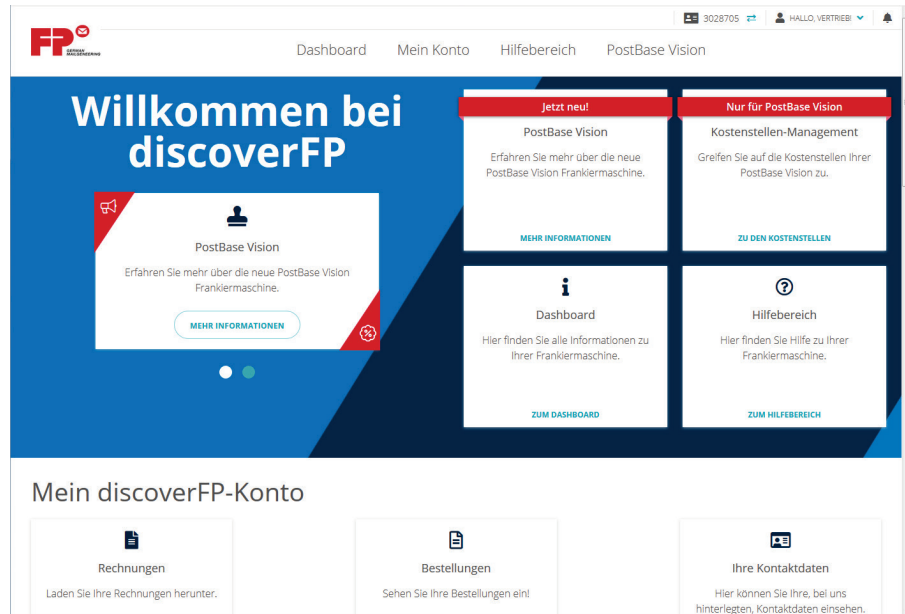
3028705 HALLO, VERTRIEB!

FP GERMAN MAILSENDERING

Dashboard Mein Konto Hilfebereich PostBase Vision

Willkommen bei discoverFP

PostBase Vision

Erfahren Sie mehr über die neue PostBase Vision Frankiermaschine.

MEHR INFORMATIONEN

Jetzt neu!

PostBase Vision

Erfahren Sie mehr über die neue PostBase Vision Frankiermaschine.

MEHR INFORMATIONEN

Nur für PostBase Vision

Kostenstellen-Management

Greifen Sie auf die Kostenstellen Ihrer PostBase Vision zu.

ZU DEN KOSTENSTELLEN

Dashboard

Hier finden Sie alle Informationen zu Ihrer Frankiermaschine.

ZUM DASHBOARD

Hilfebereich

Hier finden Sie Hilfe zu Ihrer Frankiermaschine.

ZUM HILFEBEREICH

Mein discoverFP-Konto

Rechnungen

Laden Sie Ihre Rechnungen herunter.

Bestellungen

Sehen Sie Ihre Bestellungen ein!

Ihre Kontaktdaten

Hier können Sie Ihre, bei uns hinterlegten, Kontaktdaten einsehen.